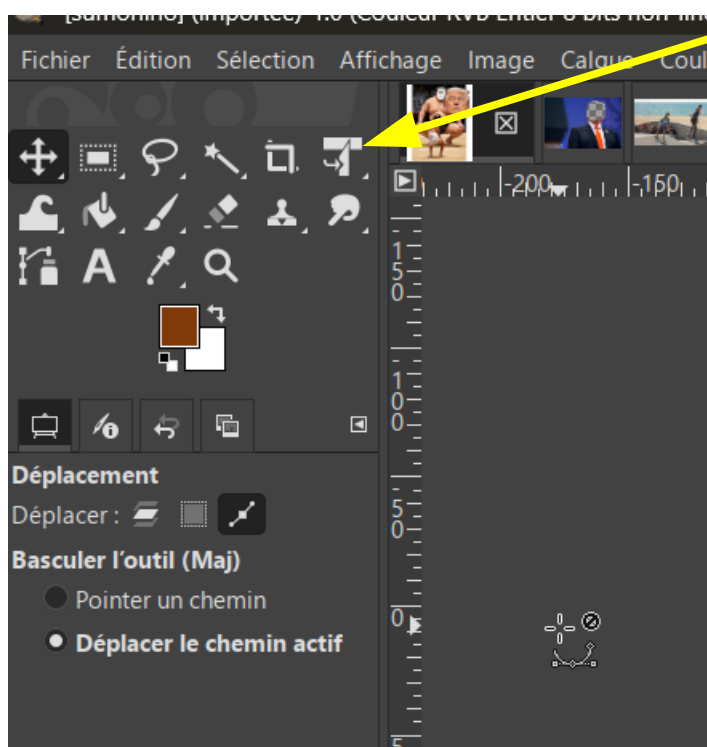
[sumonino] (importée)-1.0 (Couleur RVB Entier 8 bits non li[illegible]

Fichier Édition Sélection Affichage Image Calque Coul

-200 -150

150

100

50

0

Déplacement

Déplacer :

Basculer l'outil (Maj)

Pointer un chemin

Déplacer le chemin actif